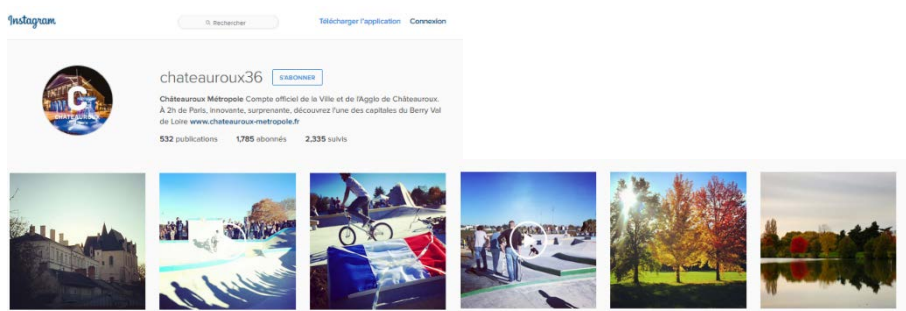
Instagram

Rechercher

Télécharger l'application Connexion

C
CHATEAUROUX

chateauroux36 S'ABONNER

Châteauroux Métropole Compte officiel de la Ville et de l'Agglo de Châteauroux. À 2h de Paris, innovante, surprenente, découvrez l'une des capitales du Berry Val de Loire www.chateauroux-metropole.fr

532 publications 1,785 abonnés 2,335 suivis